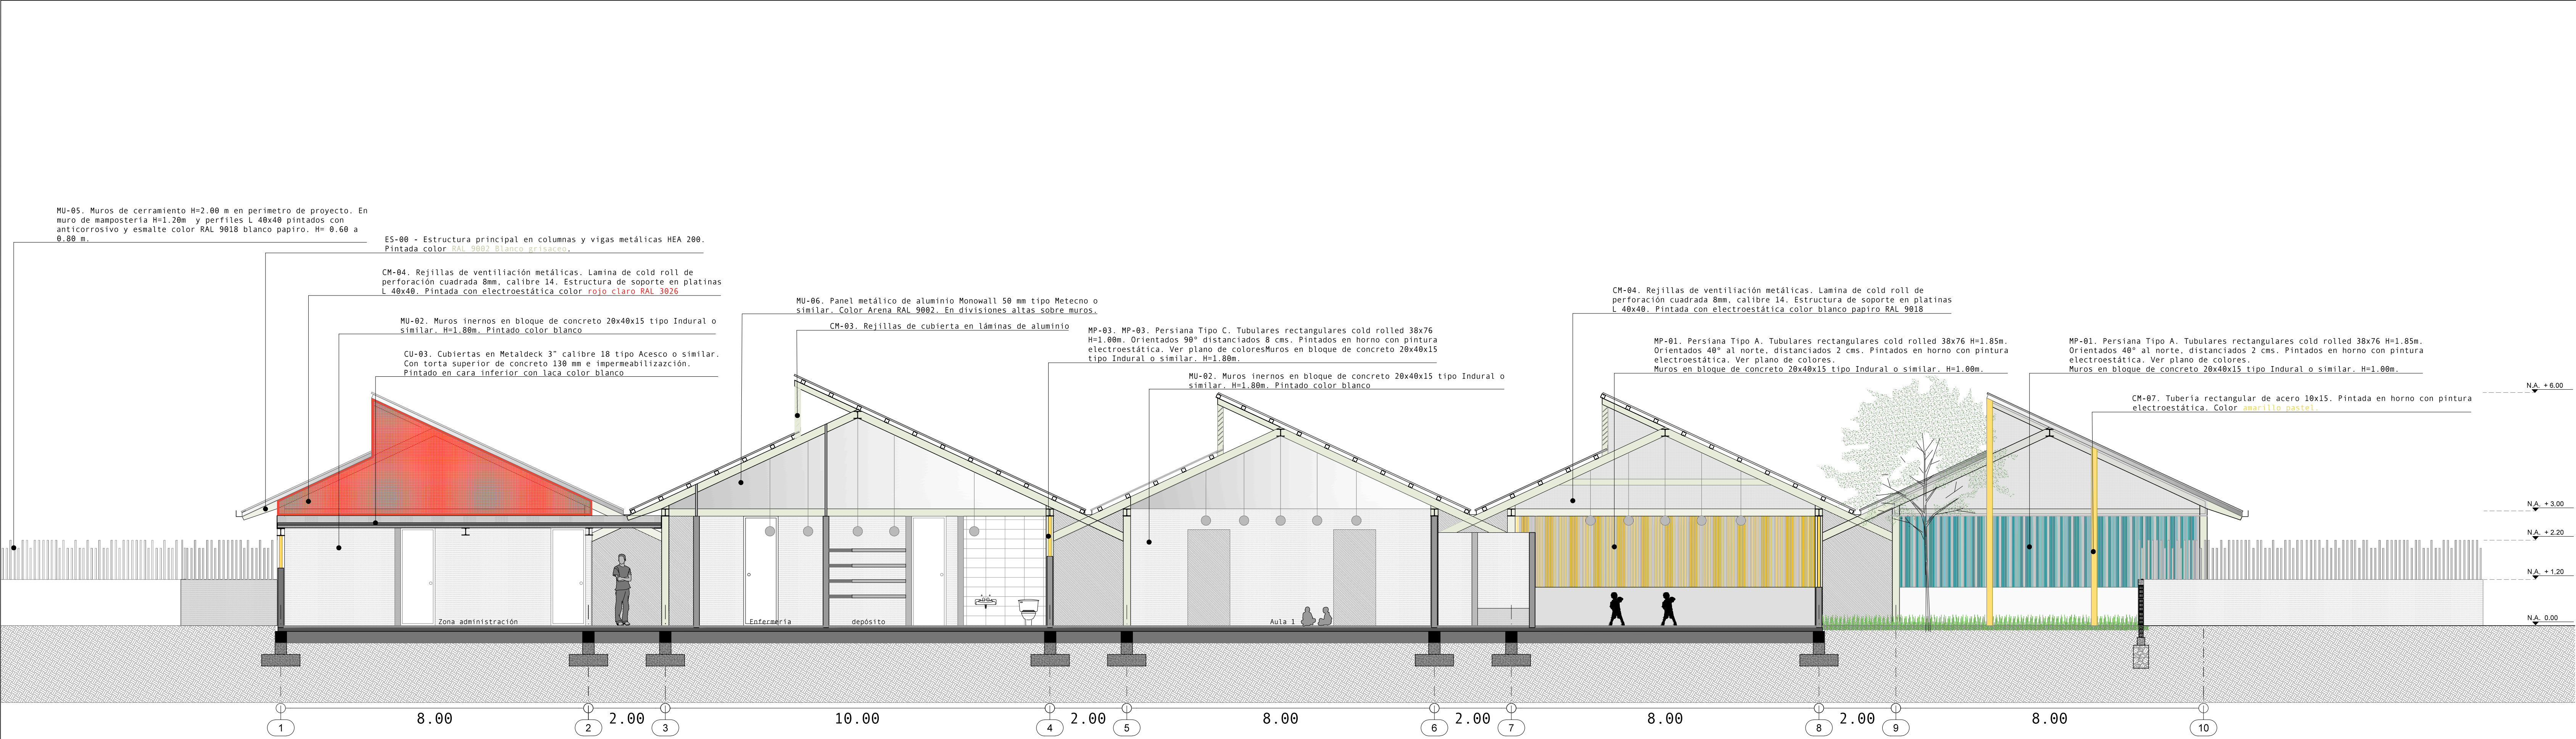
MU-05. Muros de cerramiento H=2.00 m en perimetro de proyecto. En muro de mamposteria H=1.20m y perfiles L 40x40 pintados con anticorrosivo y esmalte color RAL 9018 blanco papiro. H= 0.60 a 0.80 m.

ES-00 - Estructura principal en columnas y vigas metálicas HEA 200. Pintada color RAL 9002 Blanco grisaceo.

CM-04. Rejillas de ventilación metálicas. Lamina de cold roll de perforación cuadrada 8mm, calibre 14. Estructura de soporte en platinas L 40x40. Pintada con electroestática color rojo claro RAL 3026

MU-02. Muros inernos en bloque de concreto 20x40x15 tipo Indural o similar. H=1.80m. Pintado color blanco

CU-03. Cubiertas en Metaldeck 3" calibre 18 tipo Acesco o similar. Con torta superior de concreto 130 mm e impermeabilizazción. Pintado en cara inferior con laca color blanco

MU-06. Panel metálico de aluminio Monowall 50 mm tipo Metecno o similar. Color Arena RAL 9002. En divisiones altas sobre muros.

CM-03. Rejillas de cubierta en láminas de aluminio

MP-03. MP-03. Persiana Tipo C. Tubulares rectangulares cold rolled 38x76 H=1.00m. Orientados 90° distanciados 8 cms. Pintados en horno con pintura electroestática. Ver plano de coloresMuros en bloque de concreto 20x40x15 tipo Indural o similar. H=1.80m.

MU-02. Muros inernos en bloque de concreto 20x40x15 tipo Indural o similar. H=1.80m. Pintado color blanco

CM-04. Rejillas de ventilación metálicas. Lamina de cold roll de perforación cuadrada 8mm, calibre 14. Estructura de soporte en platinas L 40x40. Pintada con electroestática color blanco papiro RAL 9018

MP-01. Persiana Tipo A. Tubulares rectangulares cold rolled 38x76 H=1.85m. Orientados 40° al norte, distanciados 2 cms. Pintados en horno con pintura electroestática. Ver plano de colores. Muros en bloque de concreto 20x40x15 tipo Indural o similar. H=1.80m.

MP-01. Persiana Tipo A. Tubulares rectangulares cold rolled 38x76 H=1.85m. Orientados 40° al norte, distanciados 2 cms. Pintados en horno con pintura electroestática. Ver plano de colores. Muros en bloque de concreto 20x40x15 tipo Indural o similar. H=1.80m.

CM-07. Tuberia rectangular de acero 10x15. Pintada en horno con pintura electroestática. Color amarillo pastel

N.A. +6.00
N.A. +3.00
N.A. +2.20
N.A. +1.20
N.A. 0.00

Zona administración
Enfermeria
depósito
Aula 1

1 8.00 2 2.00 3 10.00 4 2.00 5 8.00 6 2.00 7 8.00 8 2.00 9 8.00 10